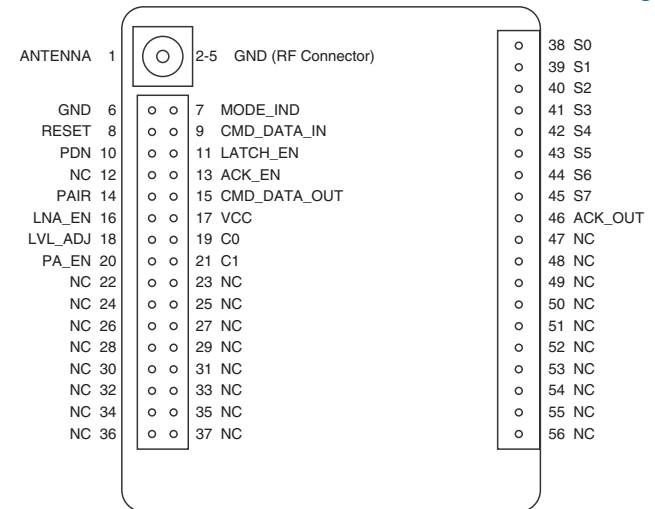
ANTENNA 1
2-5 GND (RF Connector)

GND 6
RESET 8
PDN 10
NC 12
PAIR 14
LNA_EN 16
LVL_ADJ 18
PA_EN 20
NC 22
NC 24
NC 26
NC 28
NC 30
NC 32
NC 34
NC 36

7 MODE_IND
9 CMD_DATA_IN
11 LATCH_EN
13 ACK_EN
15 CMD_DATA_OUT
17 VCC
19 C0
21 C1
23 NC
25 NC
27 NC
29 NC
31 NC
33 NC
35 NC
37 NC

38 S0
39 S1
40 S2
41 S3
42 S4
43 S5
44 S6
45 S7
46 ACK_OUT
47 NC
48 NC
49 NC
50 NC
51 NC
52 NC
53 NC
54 NC
55 NC
56 NC